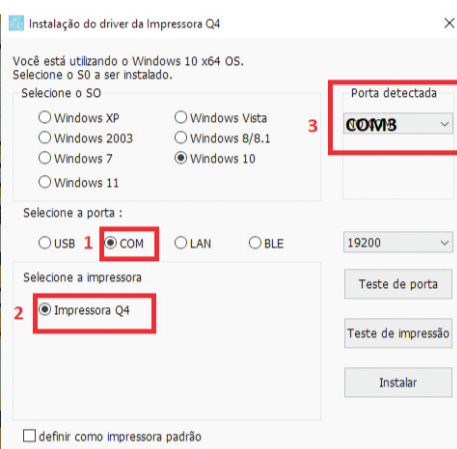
Instalação do driver da Impressora Q4

Você está utilizando o Windows 10 x64 OS.
Selecione o S0 a ser instalado.

Selecione o SO

Windows XP
Windows Vista
Windows 2003
Windows 8/8.1
Windows 7
Windows 10
Windows 11

Porta detectada

3

COM3

Selecione a porta :

USB
1
COM
LAN
BLE

19200

Selecione a impressora

2
Impressora Q4

Teste de porta

Teste de impressão

Instalar

definir como impressora padrão